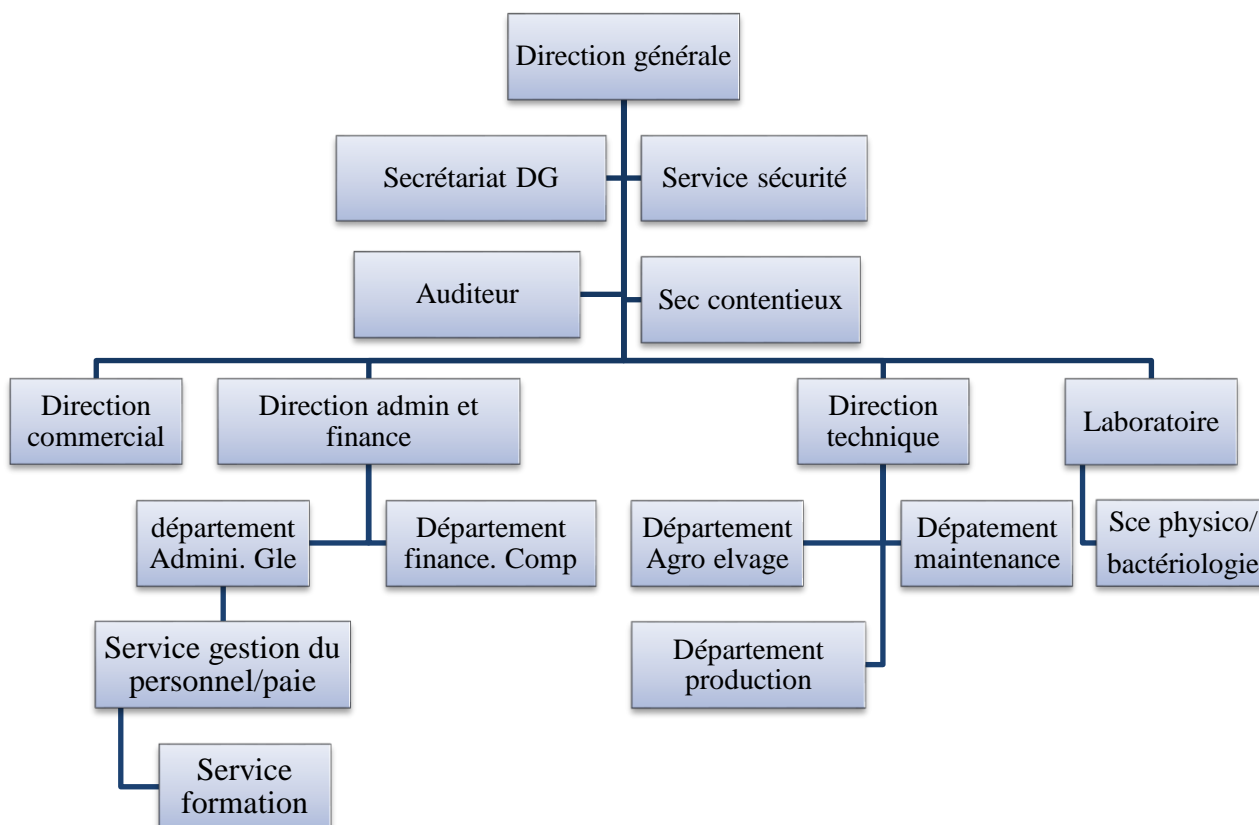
Direction générale

Secrétariat DG

Service sécurité

Auditeur

Sec contentieux

Direction commercial

Direction admin et finance

Direction technique

Laboratoire

département Admini. Gle

Département finance. Comp

Département Agro elvage

Dépatement maintenance

Sce physico/ bactériologie

Service gestion du personnel/paie

Département production

Service formation